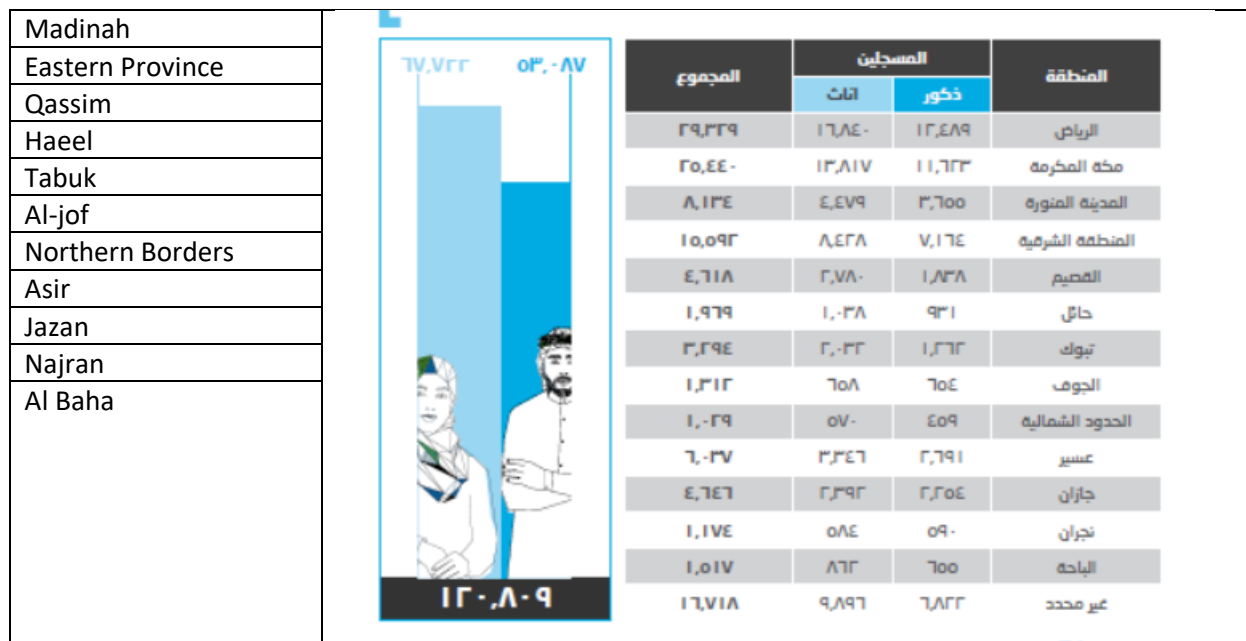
Madinah
Eastern Province
Qassim
Haeel
Tabuk
Al-jof
Northern Borders
Asir
Jazan
Najran
Al Baha

٦٧,٧٢٢ ٥٣,٠٨٧

١٢٠,٨٠٩

| المنطقة | المسجلين ذكور | المسجلين اناث | المجموع |
|---|---|---|---|
| الرياض | ١٢,٤٨٩ | ١٦,٨٤٠ | ٢٩,٣٢٩ |
| مكة المكرمة | ١١,٦٢٣ | ١٣,٨١٧ | ٢٥,٤٤٠ |
| المدينة المنورة | ٣,٦٥٥ | ٤,٤٧٩ | ٨,١٣٤ |
| المنطقة الشرقية | ٧,١٦٤ | ٨,٤٢٨ | ١٥,٥٩٢ |
| القصيم | ١,٨٣٨ | ٢,٧٨٠ | ٤,٦١٨ |
| حائل | ٩٣١ | ١,٠٣٨ | ١,٩٦٩ |
| تبوك | ١,٢٦٢ | ٢,٠٣٢ | ٣,٢٩٤ |
| الجوف | ٦٥٤ | ٦٥٨ | ١,٣١٢ |
| الحدود الشمالية | ٤٥٩ | ٥٧٠ | ١,٠٢٩ |
| عسير | ٢,٦٩١ | ٣,٣٤٦ | ٦,٠٣٧ |
| جازان | ٢,٢٥٤ | ٢,٣٩٢ | ٤,٦٤٦ |
| نجران | ٥٩٠ | ٥٨٤ | ١,١٧٤ |
| الباحة | ٦٥٥ | ٨٦٢ | ١,٥١٧ |
| غير محدد | ٦,٨٢٢ | ٩,٨٩٦ | ١٦,٧١٨ |